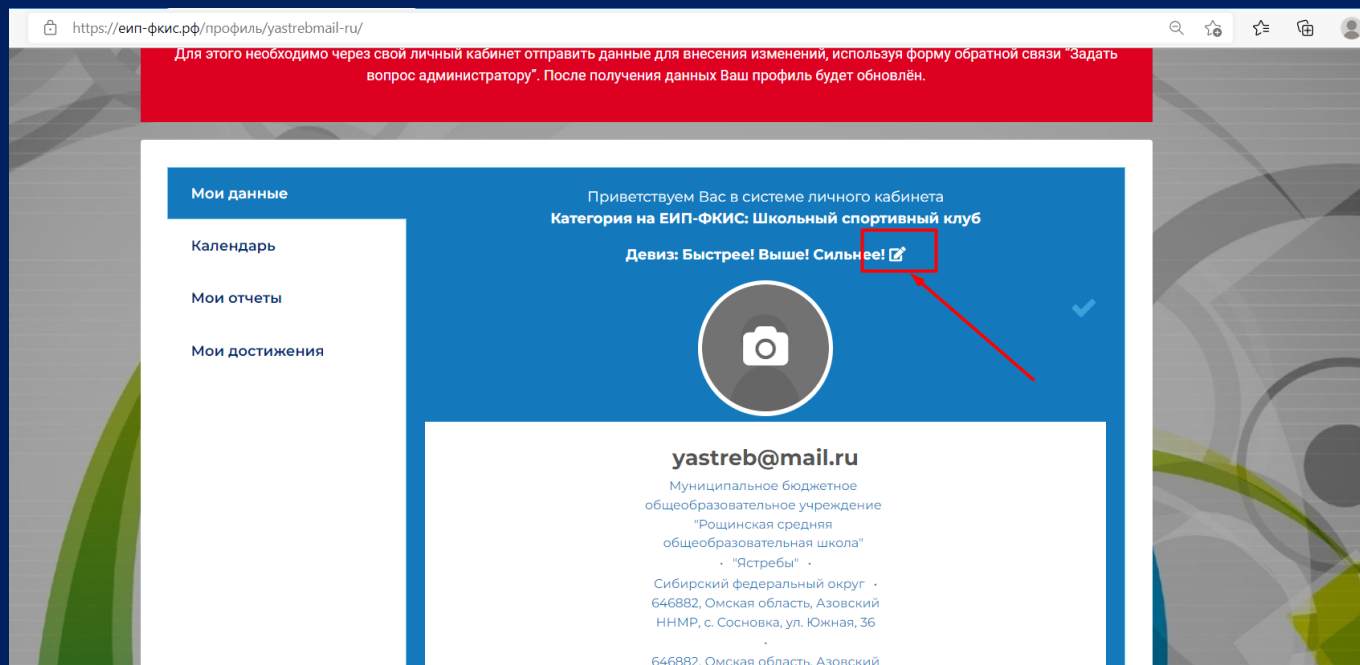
https://еип-фкис.рф/профиль/yastrebmail-ru/

Для этого необходимо через свой личный кабинет отправить данные для внесения изменений, используя форму обратной связи "Задать вопрос администратору". После получения данных Ваш профиль будет обновлён.

Мои данные

Календарь

Мои отчеты

Мои достижения

Приветствуем Вас в системе личного кабинета
Категория на ЕИП-ФКИС: Школьный спортивный клуб

Девиз: Быстрее! Выше! Сильнее!

yastreb@mail.ru

Муниципальное бюджетное общеобразовательное учреждение "Рощинская средняя общеобразовательная школа"
• "Ястребы" •
Сибирский федеральный округ •
646882, Омская область, Азовский ННМР, с. Сосновка, ул. Южная, 36
•
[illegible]